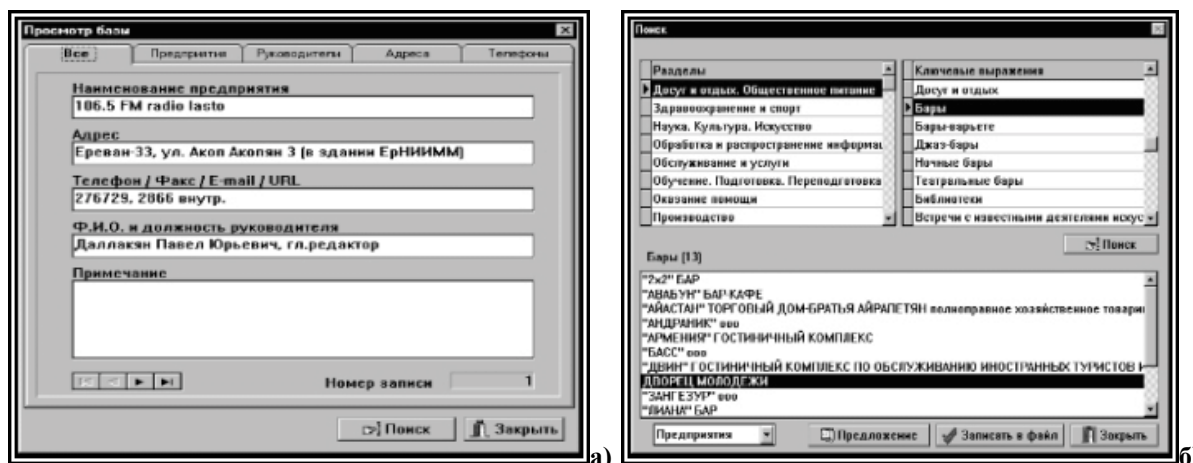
Просмотр базы

Все | Предприятия | Руководители | Адреса | Телефоны

Наименование предприятия
106.5 FM radio lasto

Адрес
Ереван-33, ул. Акоп Акопян 3 (в здании ЕрНИИММ)

Телефон / Факс / E-mail / URL
276729, 2866 внутр.

Ф.И.О. и должность руководителя
Даллакян Павел Юрьевич, гл.редактор

Примечание

Номер записи 1

Поиск | Закрыть

а)

Поиск

| Разделы |
|---|
| Досуг и отдых. Общественное питание |
| Здравоохранение и спорт |
| Наука. Культура. Искусство |
| Обработка и распространение информац |
| Обслуживание и услуги |
| Обучение. Подготовка. Переподготовка |
| Оказание помощи |
| Производство |

| Ключевые выражения |
|---|
| Досуг и отдых |
| Бары |
| Бары-варьете |
| Джаз-бары |
| Ночные бары |
| Театральные бары |
| Библиотеки |
| Встречи с известными деятелями искус |

Поиск

Бары [13]

"2х2" БАР
"АВАБУН" БАР-КАФЕ
"АЙАСТАН" ТОРГОВЫЙ ДОМ-БРАТЬЯ АЙРАПЕТЯН полноправное хозяйственное товари
"АНДРАНИК" ооо
"АРМЕНИЯ" ГОСТИНИЧНЫЙ КОМПЛЕКС
"БАСС" ооо
"ДВИН" ГОСТИНИЧНЫЙ КОМПЛЕКС ПО ОБСЛУЖИВАНИЮ ИНОСТРАННЫХ ТУРИСТОВ
ДВОРЕЦ МОЛОДЕЖИ
"ЗАНГЕЗУР" ооо
"ЛИАНА" БАР

Предприятия | Предложение | Записать в файл | Закрыть

б